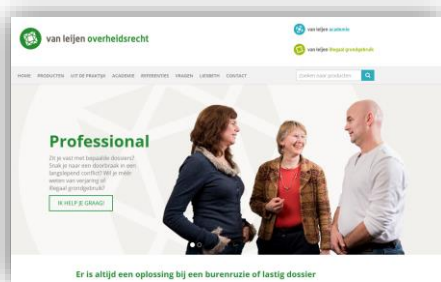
van leijen overheidsrecht

van leijen academie

van leijen illegaal grondgebruik

HOME PRODUCTEN UIT DE PRAKTIJK ACADEMIE REFERENTIES VRAGEN LEENRTH CONTACT

zoeken naar producten

Professional

Zit je vast met bepaalde dossiers? Snak je naar een doorbraak in een langslepend conflict? Wil je meer weten over verjaring of illegaal grondgebruik?

IK HELP JE GRAAG!

Er is altijd een oplossing bij een burenruzie of lastig dossier